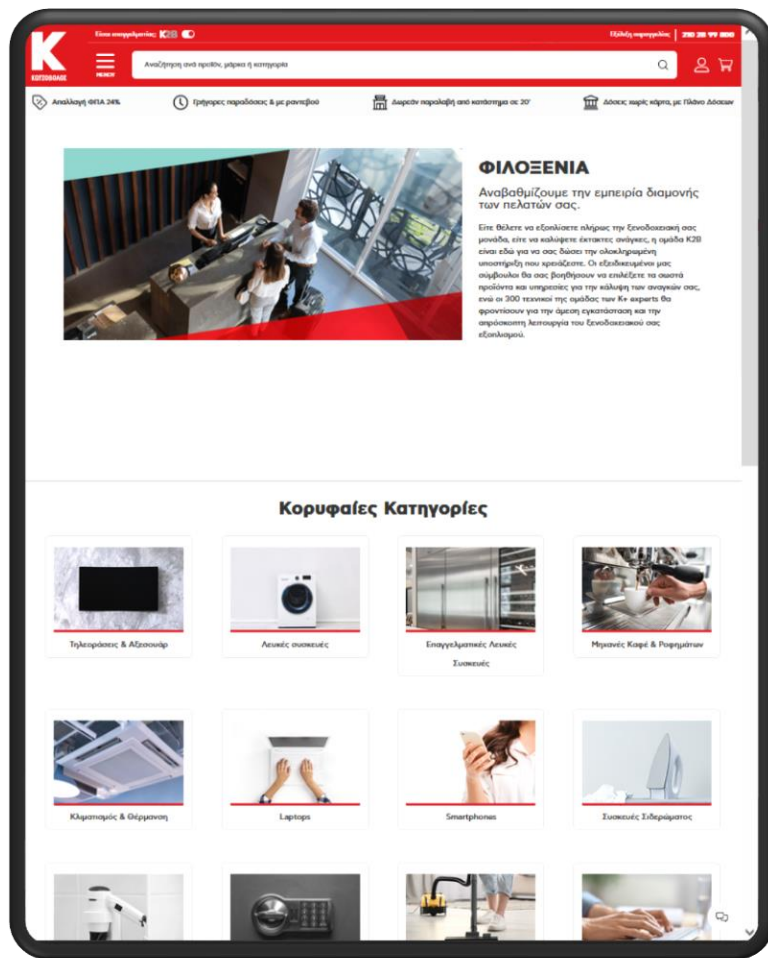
Είσαι επαγγελματίας; K2B

Εξυπηρέτηση επαγγελματιών | 210 28 99 000

K
ΚΩΤΣΟΒΟΛΟΣ

MENOY

Αναζήτηση ανά προϊόν, μάρκα ή κατηγορία

Απαλλαγή ΦΠΑ 24%

Γρήγορες παραδόσεις & με ραντεβού

Δωρεάν παραλαβή από κατάστημα σε 20'

Δόσεις χωρίς κάρτα, με Πλάνο Δόσεων

ΦΙΛΟΞΕΝΙΑ

Αναβαθμίζουμε την εμπειρία διαμονής των πελατών σας.

Είτε θέλετε να εξοπλίσετε πλήρως την ξενοδοχειακή σας μονάδα, είτε να καλύψετε έκτακτες ανάγκες, η ομάδα K2B είναι εδώ για να σας δώσει την ολοκληρωμένη υποστήριξη που χρειάζεστε. Οι εξειδικευμένοι μας σύμβουλοι θα σας βοηθήσουν να επιλέξετε τα σωστά προϊόντα και υπηρεσίες για την κάλυψη των αναγκών σας, ενώ οι 300 τεχνικοί της ομάδας των K+ experts θα φροντίσουν για την άμεση εγκατάσταση και την απρόσκοπτη λειτουργία του ξενοδοχειακού σας εξοπλισμού.

Κορυφαίες Κατηγορίες

Τηλεοράσεις & Αξεσουάρ

Λευκές συσκευές

Επαγγελματικές Λευκές Συσκευές

Μηχανές Καφέ & Ροφημάτων

Κλιματισμός & Θέρμανση

Laptops

Smartphones

Συσκευές Σιδερώματος